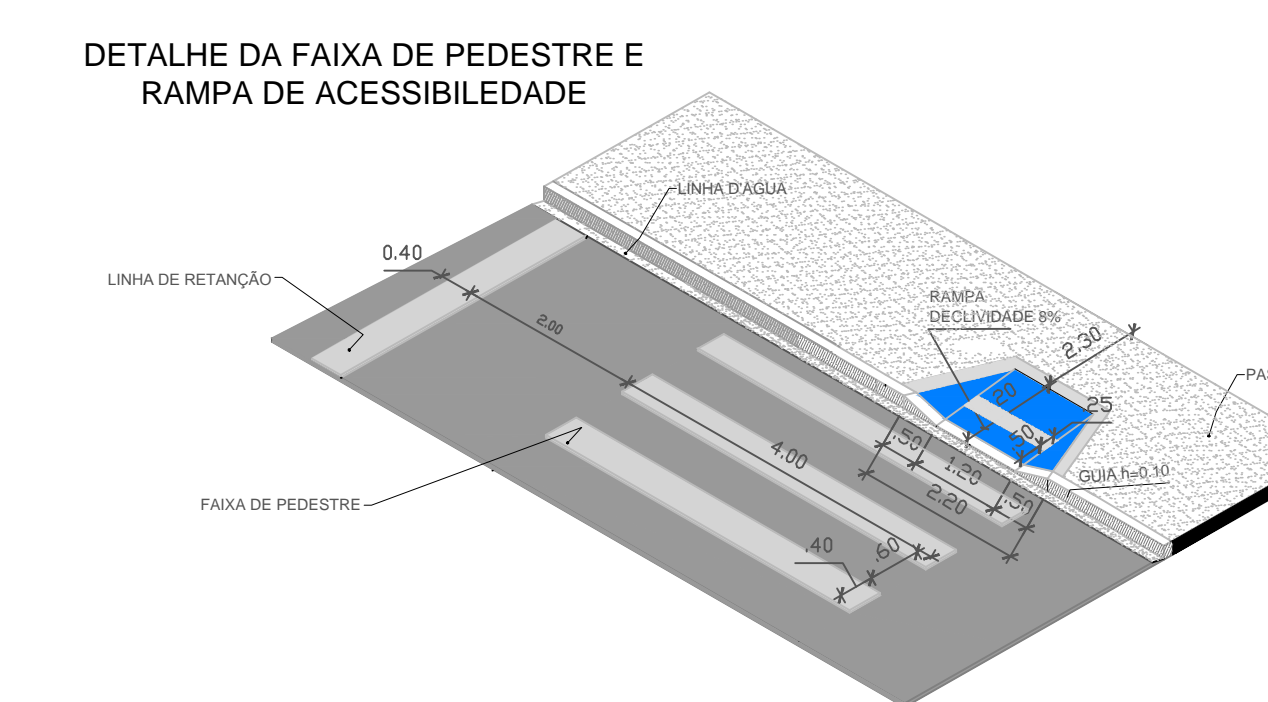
DETALHE DA FAIXA DE PEDESTRE E RAMPA DE ACESSIBILEDADE

LINHA D'AGUA

0.40

LINHA DE RETANÇÃO

2.00

RAMPA
DECLIVIDADE 8%

2.30

PAS

.20

.25

.50

.50

1.20

4.00

2.20

.50

GUIA h=0.10

FAIXA DE PEDESTRE

.40

.60